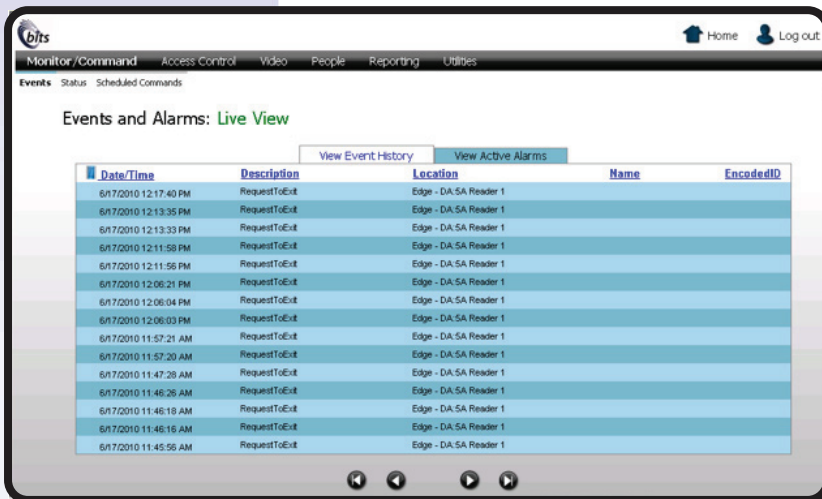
bits

Home Log out

Monitor/Command Access Control Video People Reporting Utilities

Events Status Scheduled Commands

Events and Alarms: Live View

View Event History View Active Alarms

| Date/Time | Description | Location | Name | EncodedID |
|---|---|---|---|---|
| 6/17/2010 12:17:40 PM | RequestToExit | Edge - DA:5A Reader 1 | | |
| 6/17/2010 12:13:35 PM | RequestToExit | Edge - DA:5A Reader 1 | | |
| 6/17/2010 12:13:33 PM | RequestToExit | Edge - DA:5A Reader 1 | | |
| 6/17/2010 12:11:58 PM | RequestToExit | Edge - DA:5A Reader 1 | | |
| 6/17/2010 12:11:56 PM | RequestToExit | Edge - DA:5A Reader 1 | | |
| 6/17/2010 12:06:21 PM | RequestToExit | Edge - DA:5A Reader 1 | | |
| 6/17/2010 12:06:04 PM | RequestToExit | Edge - DA:5A Reader 1 | | |
| 6/17/2010 12:06:03 PM | RequestToExit | Edge - DA:5A Reader 1 | | |
| 6/17/2010 11:57:21 AM | RequestToExit | Edge - DA:5A Reader 1 | | |
| 6/17/2010 11:57:20 AM | RequestToExit | Edge - DA:5A Reader 1 | | |
| 6/17/2010 11:47:28 AM | RequestToExit | Edge - DA:5A Reader 1 | | |
| 6/17/2010 11:46:26 AM | RequestToExit | Edge - DA:5A Reader 1 | | |
| 6/17/2010 11:46:18 AM | RequestToExit | Edge - DA:5A Reader 1 | | |
| 6/17/2010 11:46:16 AM | RequestToExit | Edge - DA:5A Reader 1 | | |
| 6/17/2010 11:45:56 AM | RequestToExit | Edge - DA:5A Reader 1 | | |